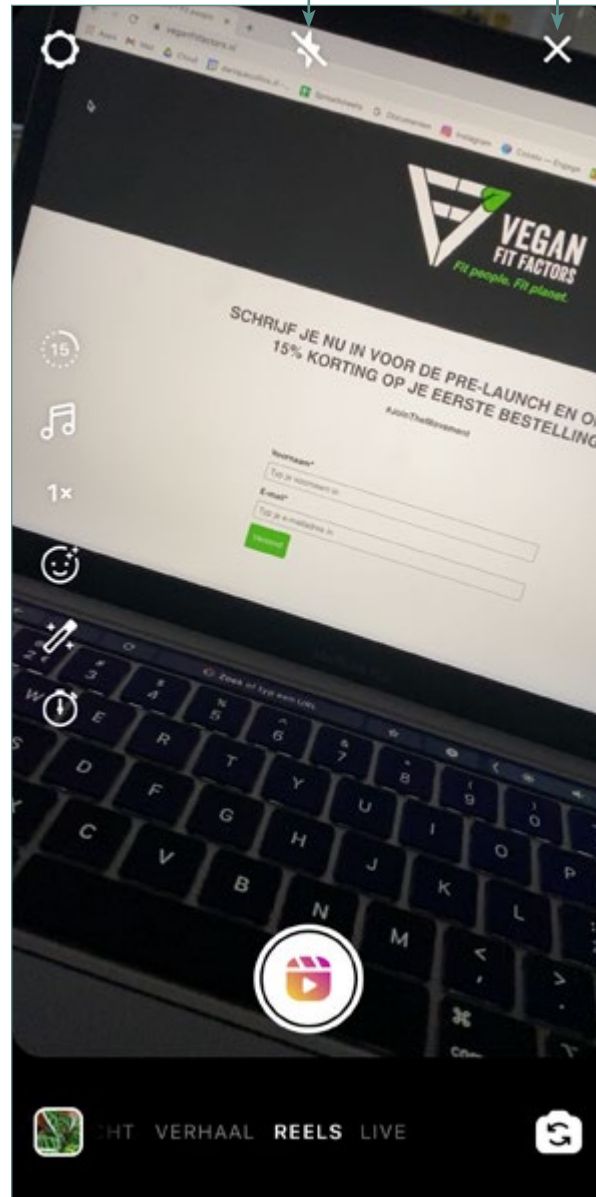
VEGAN FIT FACTORS
Fit people, Fit planet.

SCHRIJF JE NU IN VOOR DE PRE-LAUNCH EN O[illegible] 15% KORTING OP JE EERSTE BESTELLIN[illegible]

#JoinTheMovement

Voornaam*
Typ je voornaam in
E-mail*
Typ je e-mailadres in
Verzend

Zoek of typ een URL

15
1×

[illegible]HT VERHAAL REELS LIVE